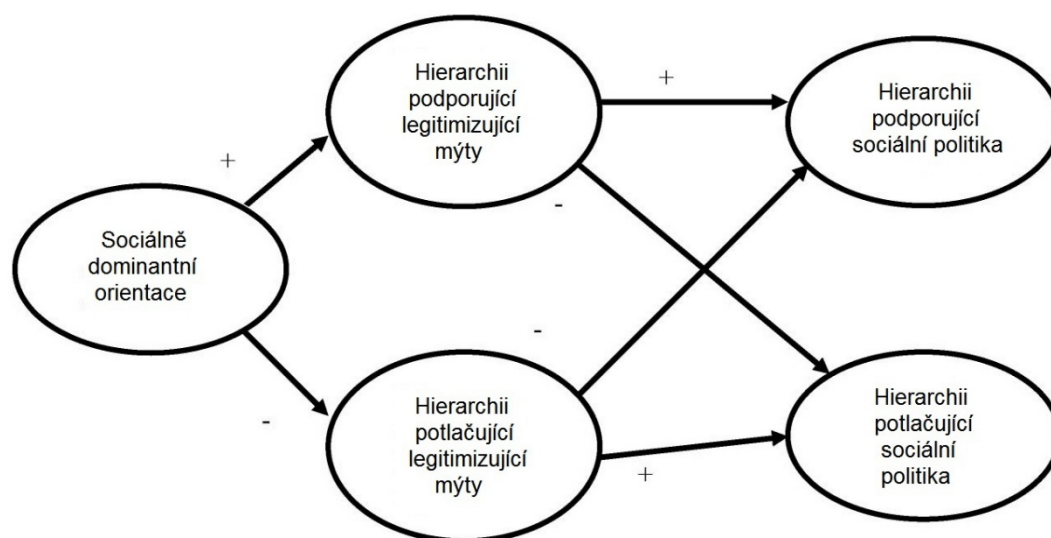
Sociálně dominantní orientace

+

Hierarchii podporující legitimizující mýty

-

Hierarchii potlačující legitimizující mýty

+

-

-

+

Hierarchii podporující sociální politika

Hierarchii potlačující sociální politika